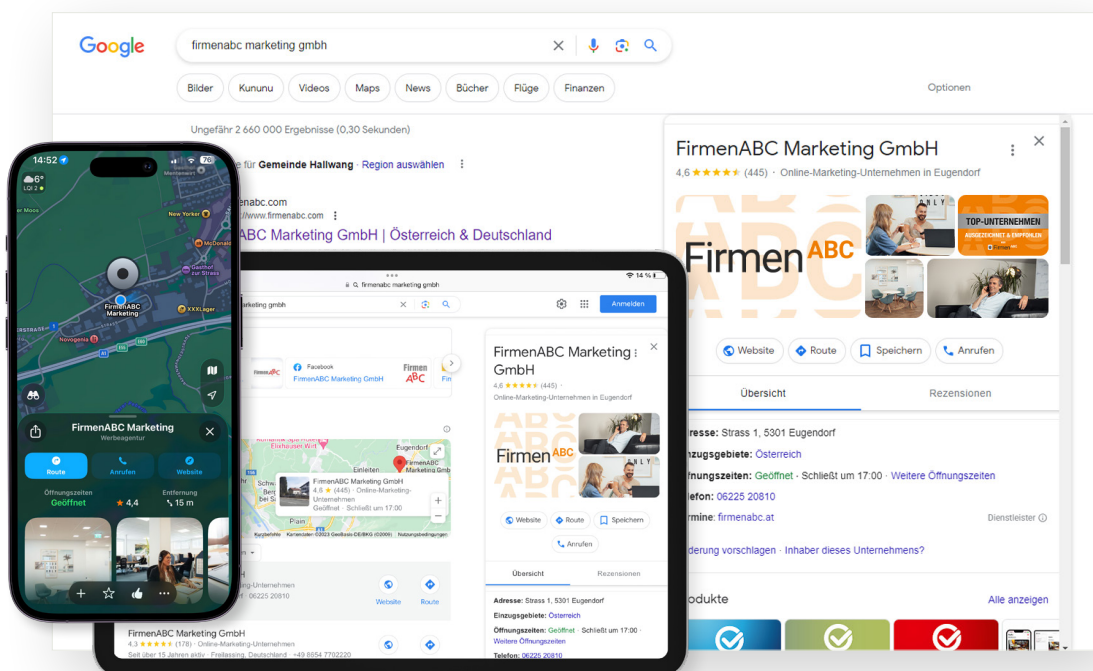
Google

firmenabc marketing gmbh

Bilder Kununu Videos Maps News Bücher Flüge Finanzen

Optionen

Ungefähr 2 660 000 Ergebnisse (0,30 Sekunden)

e für Gemeinde Hallwang · Region auswählen

enabc.com
://www.firmenabc.com
BC Marketing GmbH | Österreich & Deutschland

FirmenABC Marketing GmbH
4,6 ★★★★★ (445) · Online-Marketing-Unternehmen in Eugendorf

Firmen ABC

TOP-UNTERNEHMEN
AUSGEZEICHNET & EMPFOHLEN

Website Route Speichern Anrufen

Übersicht Rezensionen

dresse: Strass 1, 5301 Eugendorf
nzugsgebiete: Österreich
ffnungszeiten: Geöffnet · Schließt um 17:00 · Weitere Öffnungszeiten
lefon: 06225 20810
rmine: firmenabc.at
Dienstleister

derung vorschlagen · Inhaber dieses Unternehmens?

odukte
Alle anzeigen

14:52
6°
LQI 2

New Yorker
McDonald's
Gasthof zur Strass
XXXLager
Novogenia
FirmenABC Marketing

FirmenABC Marketing
Werbeagentur

Route Anrufen Website

Öffnungszeiten
Geöffnet
★ 4,4
Entfernung
15 m

firmenabc marketing gmbh
rketing gmbh
Anmelden

Facebook
FirmenABC Marketing GmbH

Eugendorf
Einleiten
FirmenABC Marketing Gmb
FirmenABC Marketing GmbH
4,6 ★ (445) · Online-Marketing-Unternehmen
Geöffnet · Schließt um 17:00
Plain

Website Route

FirmenABC Marketing GmbH
4,3 ★★★★★ (178) · Online-Marketing-Unternehmen
Seit über 15 Jahren aktiv · Freilassing, Deutschland · +49 8654 7702220

FirmenABC Marketing GmbH
4,6 ★★★★★ (445) ·
Online-Marketing-Unternehmen in Eugendorf

Website Route Speichern
Anrufen

Übersicht Rezensionen

Adresse: Strass 1, 5301 Eugendorf
Einzugsgebiete: Österreich
Öffnungszeiten: Geöffnet · Schließt um 17:00 · Weitere Öffnungszeiten
Telefon: 06225 20810